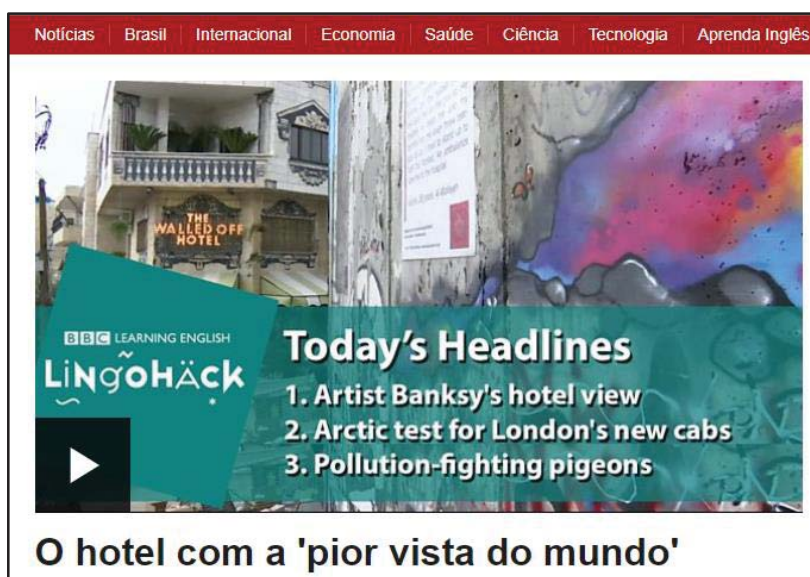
Notícias | Brasil | Internacional | Economia | Saúde | Ciência | Tecnologia | Aprenda Inglês

THE WALLED OFF HOTEL

BBC LEARNING ENGLISH
LINGOHACK

Today's Headlines
1. Artist Banksy's hotel view
2. Arctic test for London's new cabs
3. Pollution-fighting pigeons

O hotel com a 'pior vista do mundo'